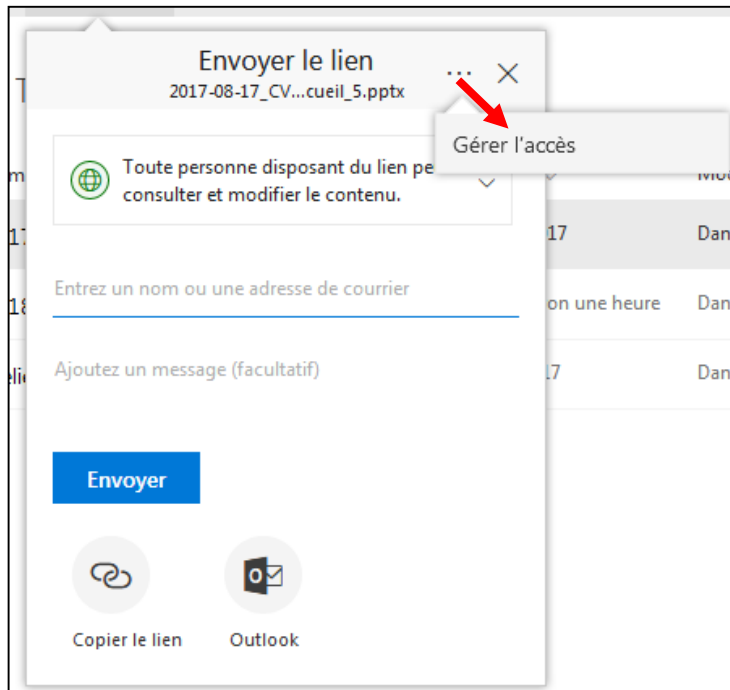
Envoyer le lien
2017-08-17_CV...cueil_5.pptx

Gérer l'accès

Toute personne disposant du lien pe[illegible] consulter et modifier le contenu.

Entrez un nom ou une adresse de courrier

Ajoutez un message (facultatif)

Envoyer

Copier le lien

Outlook

17
on une heure
17
Dan
Dan
Dan